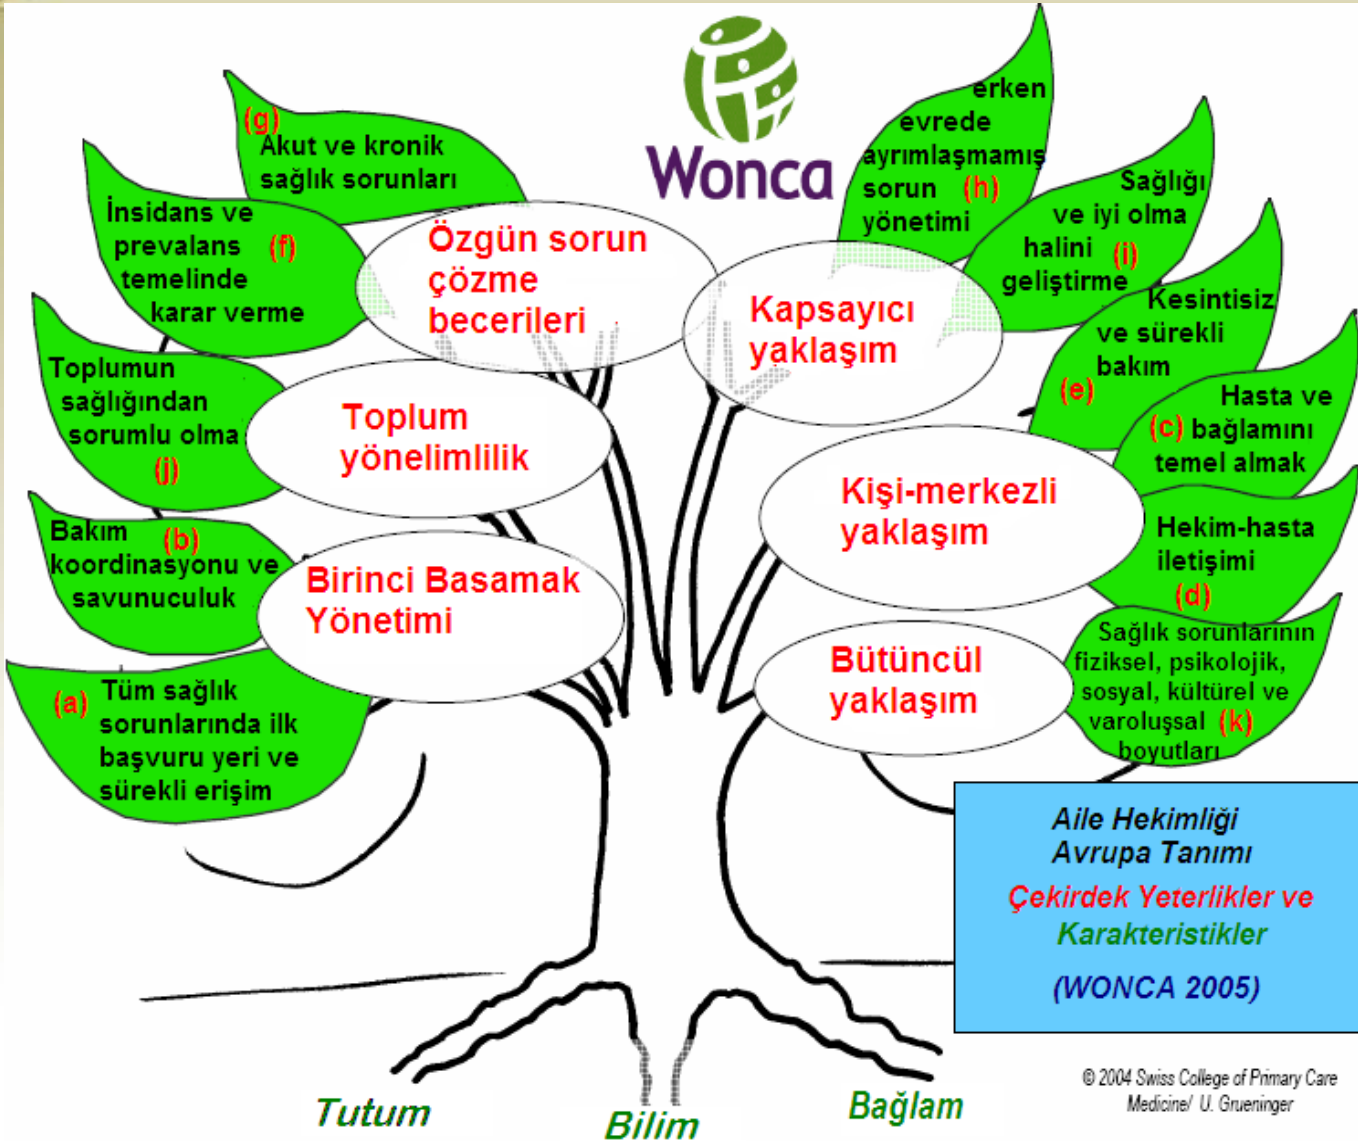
Wonca

(g) Akut ve kronik sağlık sorunları

İnsidans ve prevalans (f) temelinde karar verme

Özgün sorun çözme becerileri

erken evrede ayrımlaşmamış sorun (h) yönetimi

Sağlığı ve iyi olma halini (i) geliştirme

Kapsayıcı yaklaşım

Kesintisiz ve sürekli bakım (e)

Toplumun sağlığından sorumlu olma (j)

Toplum yönelimlilik

Hasta ve (c) bağlamını temel almak

Kişi-merkezli yaklaşım

Hekim-hasta iletişimi (d)

Bakım (b) koordinasyonu ve savunuculuk

Birinci Basamak Yönetimi

Sağlık sorunlarının fiziksel, psikolojik, sosyal, kültürel ve varoluşsal (k) boyutları

Bütüncül yaklaşım

(a) Tüm sağlık sorunlarında ilk başvuru yeri ve sürekli erişim

Aile Hekimliği Avrupa Tanımı
Çekirdek Yeterlikler ve Karakteristikler
(WONCA 2005)

© 2004 Swiss College of Primary Care Medicine/ U. Grueninger

Tutum

Bilim

Bağlam